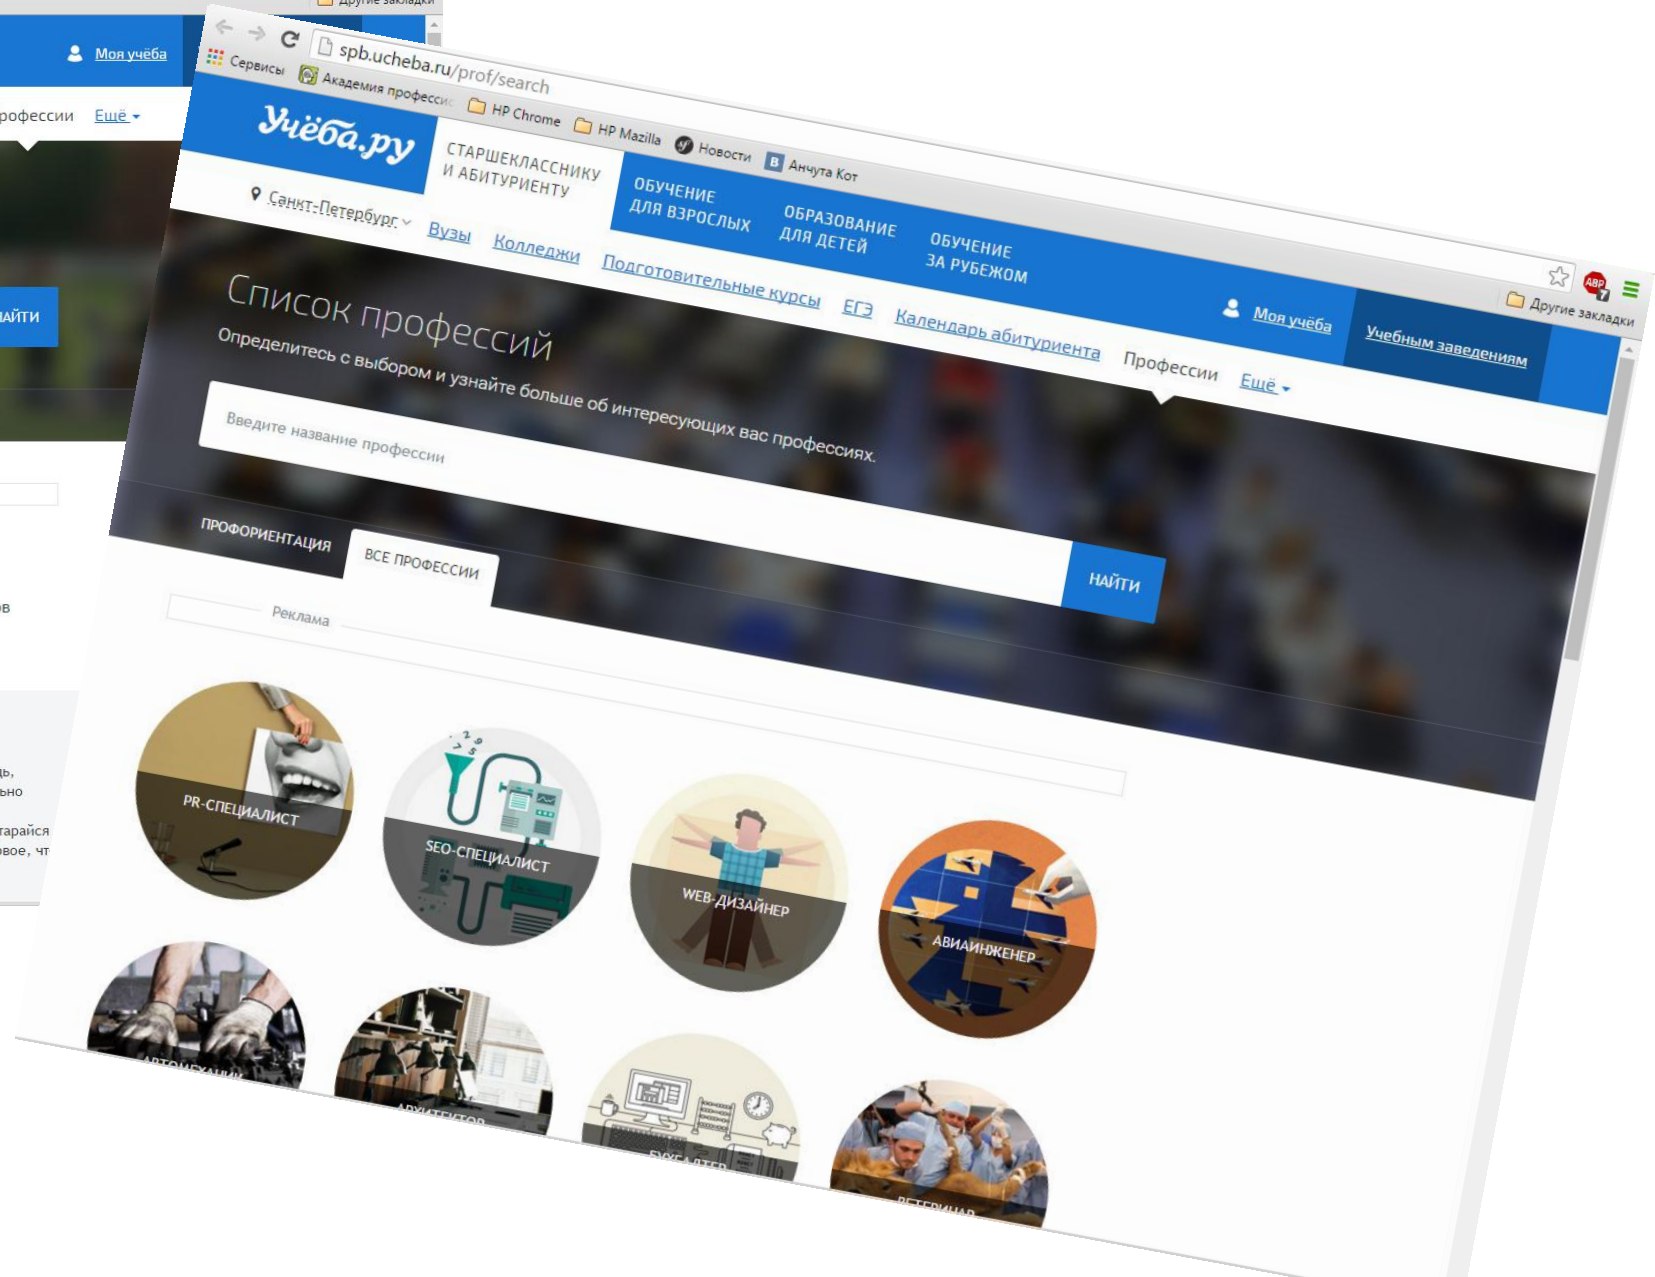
Другие закладки

Моя учёба

рофессии Ещё

АЙТИ

ов

ць,
ьно

тарайся
вое, чт

spb.ucheba.ru/prof/search

Сервисы Академия професси HP Chrome HP Mazilla Новости Анчута Кот

Другие закладки

Учёба.ру

СТАРШЕКЛАССНИКУ И АБИТУРИЕНТУ

ОБУЧЕНИЕ ДЛЯ ВЗРОСЛЫХ

ОБРАЗОВАНИЕ ДЛЯ ДЕТЕЙ

ОБУЧЕНИЕ ЗА РУБЕЖОМ

Моя учёба

Учебным заведениям

Санкт-Петербург

Вузы Колледжи Подготовительные курсы ЕГЭ Календарь абитуриента Профессии Ещё

Список профессий

Определитесь с выбором и узнайте больше об интересующих вас профессиях.

Введите название профессии

НАЙТИ

ПРОФОРИЕНТАЦИЯ

ВСЕ ПРОФЕССИИ

Реклама

PR-СПЕЦИАЛИСТ

SEO-СПЕЦИАЛИСТ

WEB-ДИЗАЙНЕР

АВИАИНЖЕНЕР

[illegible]

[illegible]

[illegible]

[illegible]